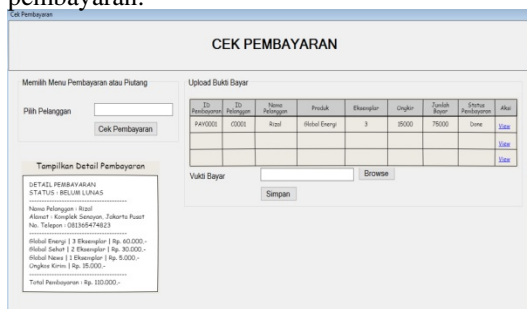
pembayaran.

Cek Pembayaran

CEK PEMBAYARAN

Memilih Menu Pembayaran atau Piutang

Pilih Pelanggan

Cek Pembayaran

Tampilkan Detail Pembayaran

DETAIL PEMBAYARAN
STATUS : BELUM LUNAS
------------------------------------
Nama Pelanggan : Rizal
Alamat : Komplek Senayan, Jakarta Pusat
No. Telepon : 081365474823
------------------------------------
Global Energi | 3 Eksemplar | Rp. 60.000,-
Global Sehat | 2 Eksemplar | Rp. 30.000,-
Global News | 1 Eksemplar | Rp. 5.000,-
Ongkos Kirim | Rp. 15.000,-
------------------------------------
Total Pembayaran : Rp. 110.000,-

Upload Bukti Bayar

| ID Pembayaran | ID Pelanggan | Nama Pelanggan | Produk | Eksemplar | Ongkir | Jumlah Bayar | Status Pembayaran | Aksi |
|---|---|---|---|---|---|---|---|---|
| PAY0001 | C0001 | Rizal | Global Energi | 3 | 15000 | 75000 | Done | View |
| | | | | | | | | View |
| | | | | | | | | View |

Vukti Bayar

Browse

Simpan